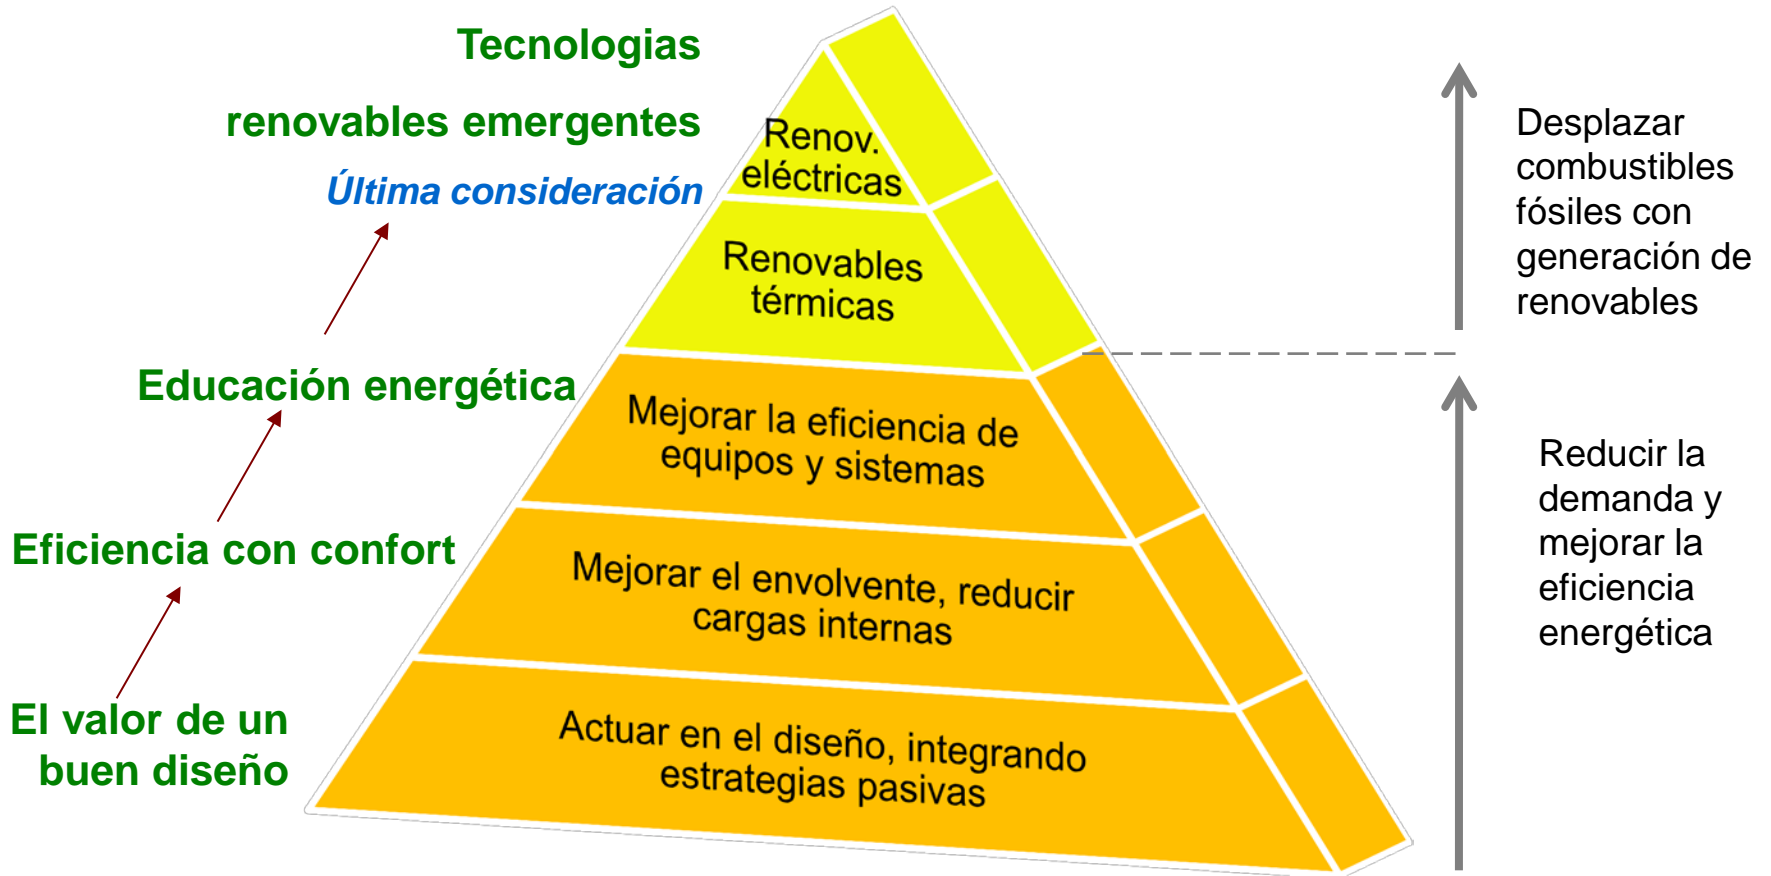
Tecnologias

renovables emergentes

Última consideración

Educación energética

Eficiencia con confort

El valor de un buen diseño

Renov. eléctricas

Renovables térmicas

Mejorar la eficiencia de equipos y sistemas

Mejorar el envolvente, reducir cargas internas

Actuar en el diseño, integrando estrategias pasivas

Desplazar combustibles fósiles con generación de renovables

Reducir la demanda y mejorar la eficiencia energética